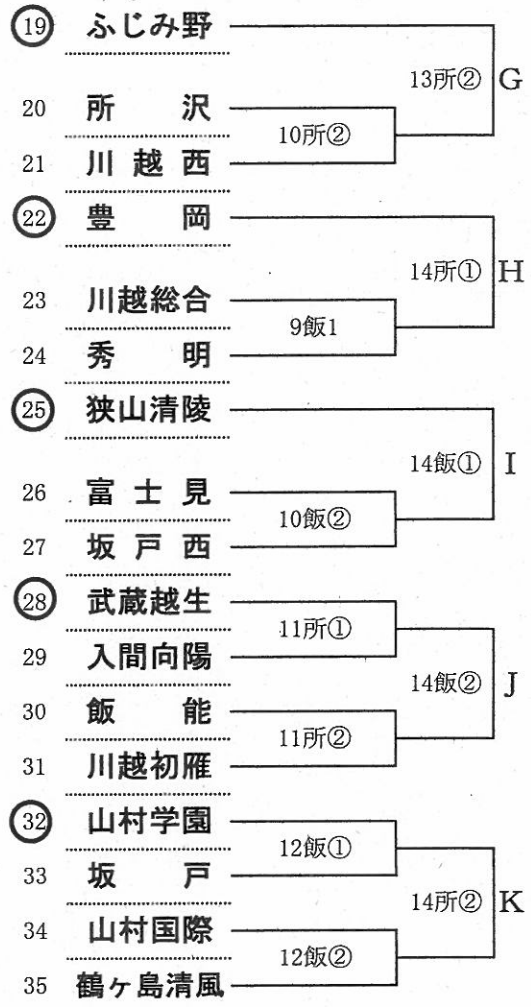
⑲ ふじみ野
13所② G
20 所沢
10所②
21 川越西
㉒ 豊岡
14所① H
23 川越総合
9飯1
24 秀明
㉕ 狭山清陵
14飯① I
26 富士見
10飯②
27 坂戸西
㉘ 武蔵越生
11所①
29 入間向陽
14飯② J
30 飯能
11所②
31 川越初雁
㉜ 山村学園
12飯①
33 坂戸
14所② K
34 山村国際
12飯②
35 鶴ヶ島清風